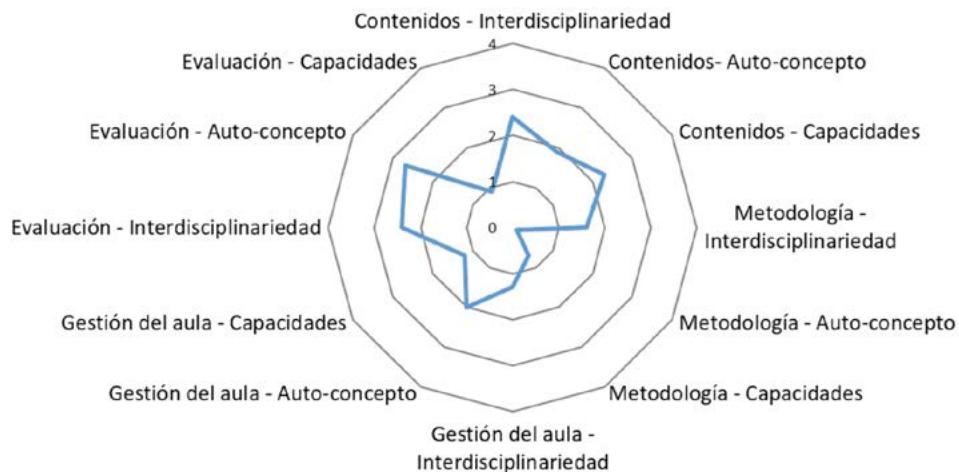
Contenidos - Interdisciplinariedad

4

3

2

1

0

Contenidos- Auto-concepto

Contenidos - Capacidades

Metodología - Interdisciplinariedad

Metodología - Auto-concepto

Metodología - Capacidades

Gestión del aula - Interdisciplinariedad

Gestión del aula - Auto-concepto

Gestión del aula - Capacidades

Evaluación - Interdisciplinariedad

Evaluación - Auto-concepto

Evaluación - Capacidades